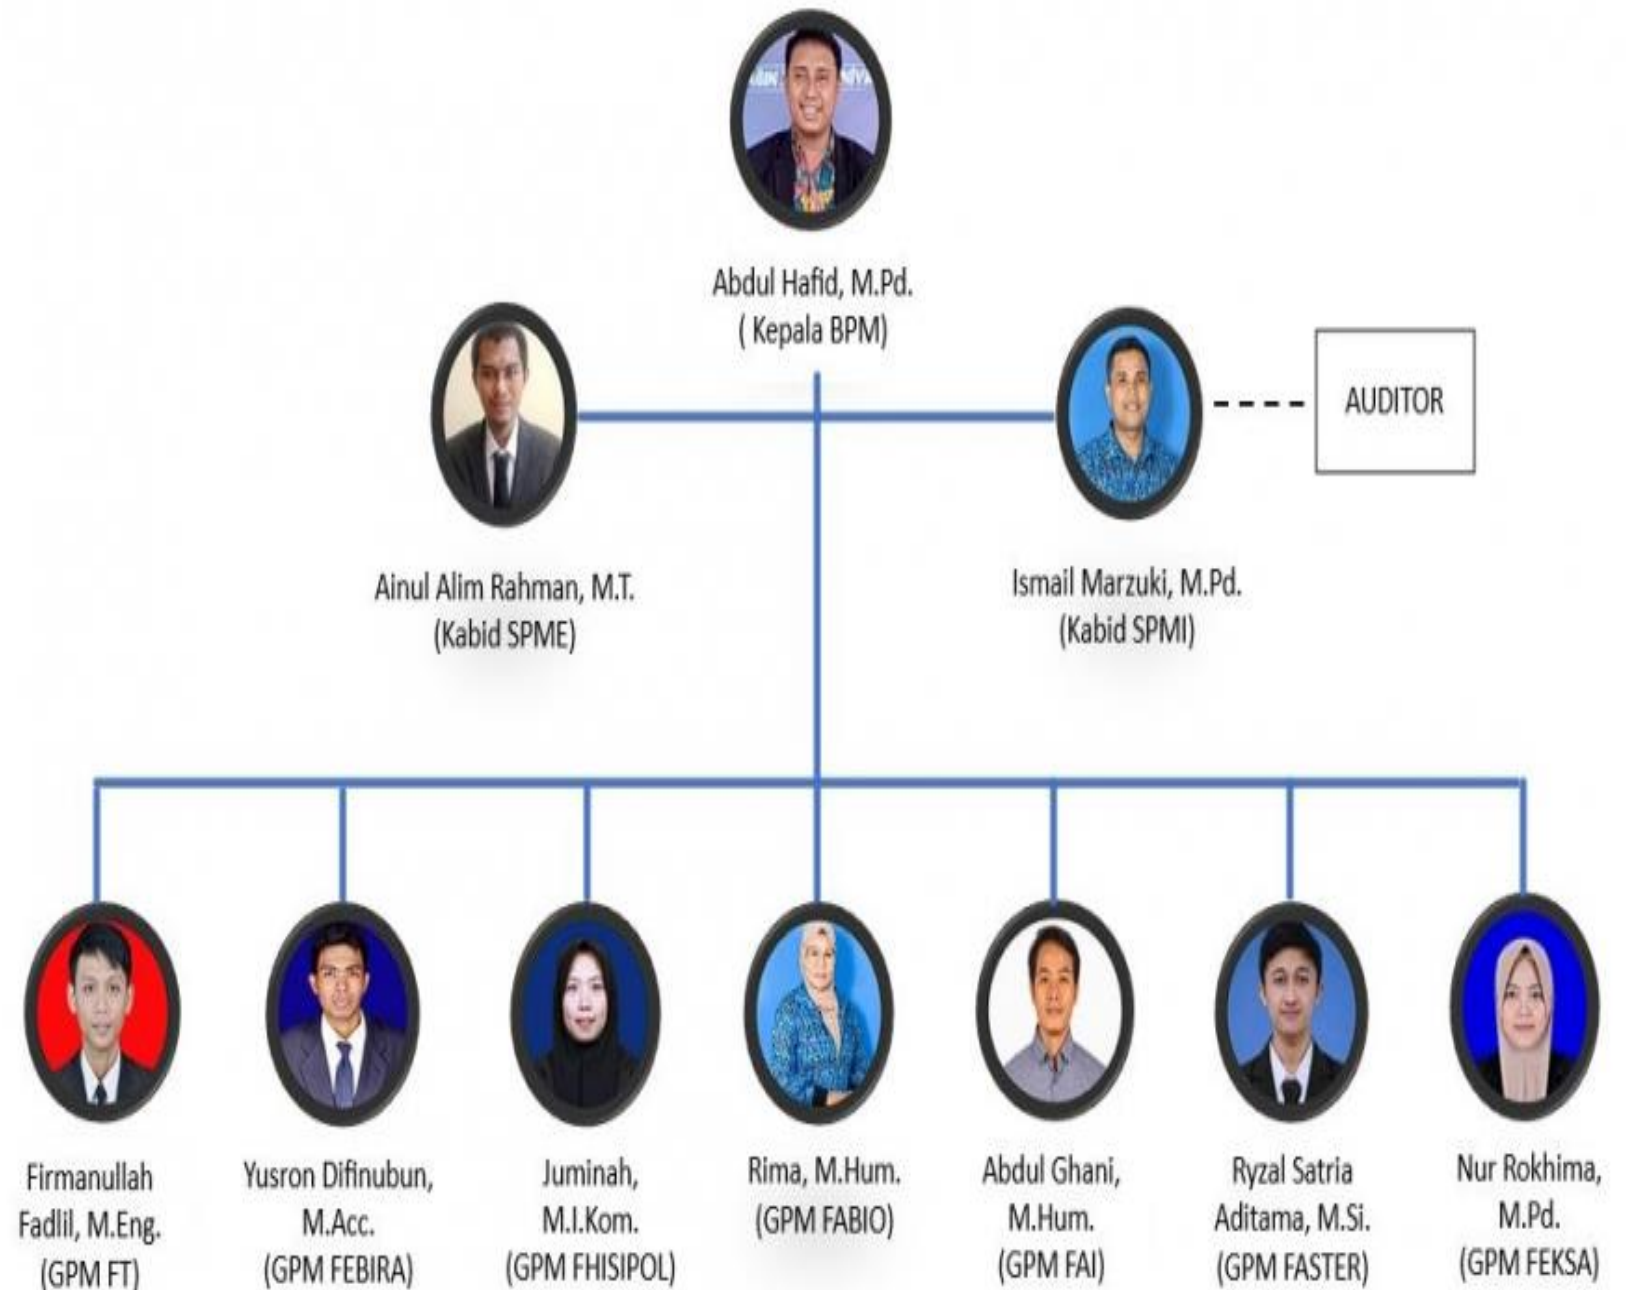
Abdul Hafid, M.Pd.
( Kepala BPM)

AUDITOR

Ainul Alim Rahman, M.T.
(Kabid SPME)

Ismail Marzuki, M.Pd.
(Kabid SPMI)

Firmanullah Fadlil, M.Eng.
(GPM FT)

Yusron Difinubun, M.Acc.
(GPM FEBIRA)

Juminah, M.I.Kom.
(GPM FHISIPOL)

Rima, M.Hum.
(GPM FABIO)

Abdul Ghani, M.Hum.
(GPM FAI)

Ryzal Satria Aditama, M.Si.
(GPM FASTER)

Nur Rokhima, M.Pd.
(GPM FEKSA)